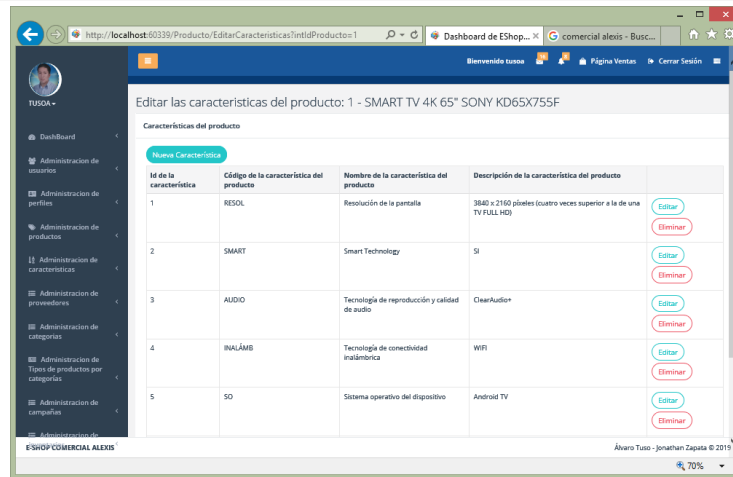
http://localhost:60339/Producto/EditarCaracteristicas?intIdProducto=1

Dashboard de EShop...

comercial alexis - Busc...

Bienvenido tusoa

Página Ventas

Cerrar Sesión

TUSOA

DashBoard

Administracion de usuarios

Administracion de perfiles

Administracion de productos

Administracion de caracteristicas

Administracion de proveedores

Administracion de categorias

Administracion de Tipos de productos por categorias

Administracion de campañas

Administracion de

Editar las caracteristicas del producto: 1 - SMART TV 4K 65" SONY KD65X755F

Características del producto

Nueva Característica

| Id de la característica | Código de la característica del producto | Nombre de la característica del producto | Descripción de la característica del producto | |
|---|---|---|---|---|
| 1 | RESOL | Resolución de la pantalla | 3840 x 2160 píxeles (cuatro veces superior a la de una TV FULL HD) | Editar Eliminar |
| 2 | SMART | Smart Technology | SI | Editar Eliminar |
| 3 | AUDIO | Tecnología de reproducción y calidad de audio | ClearAudio+ | Editar Eliminar |
| 4 | INALÁMB | Tecnología de conectividad inalámbrica | WIFI | Editar Eliminar |
| 5 | SO | Sistema operativo del dispositivo | Android TV | Editar Eliminar |

E-SHOP COMERCIAL ALEXIS

Álvaro Tuso - Jonathan Zapata © 2019

70%